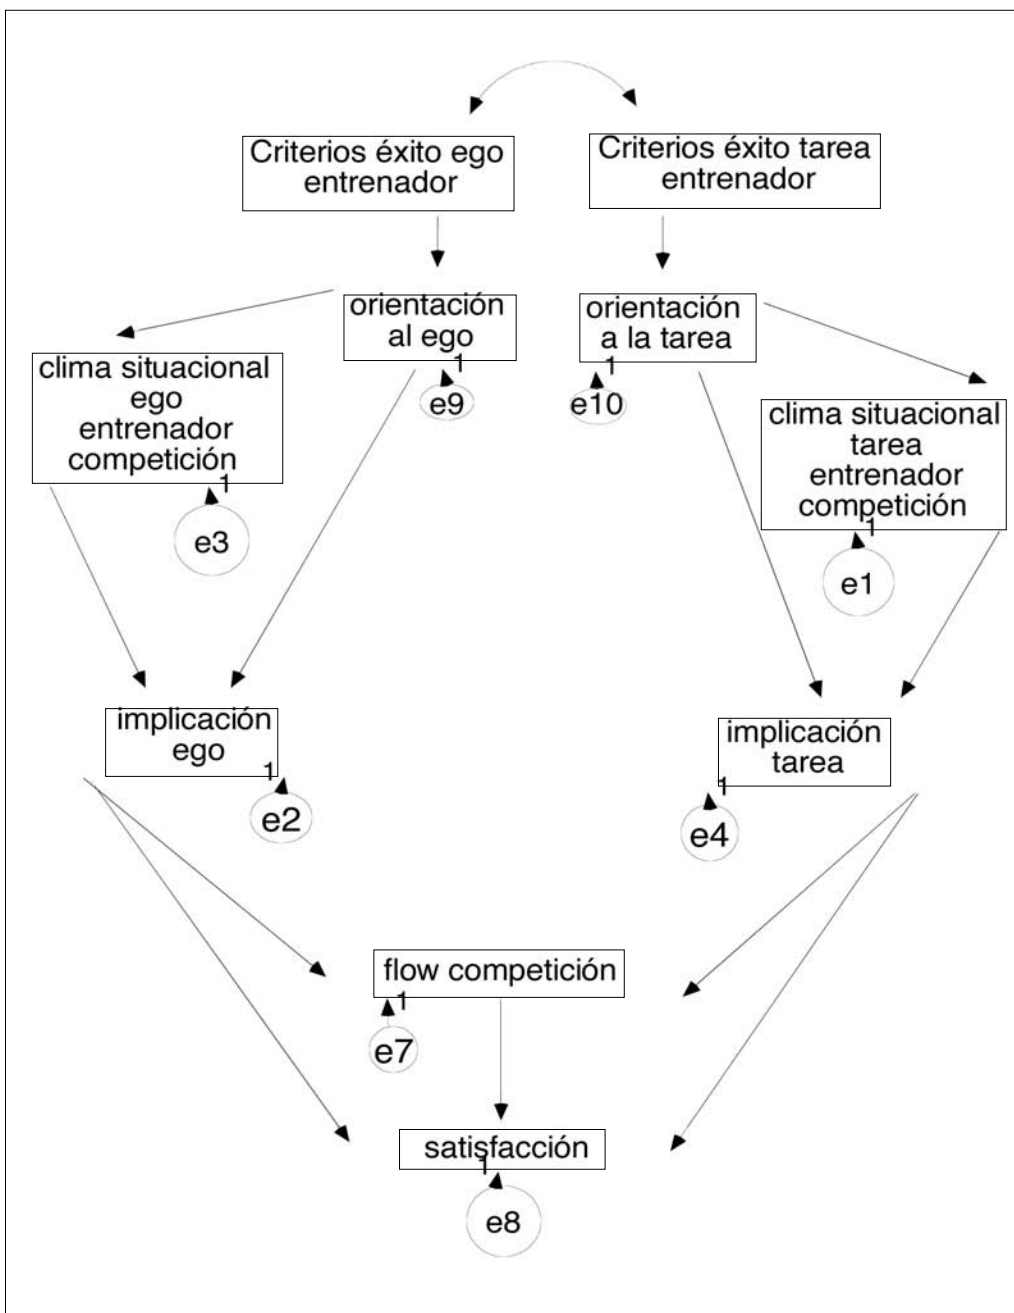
Criterios éxito ego entrenador

Criterios éxito tarea entrenador

orientación al ego

1

e9

orientación a la tarea

1

e10

clima situacional ego entrenador competición

1

e3

clima situacional tarea entrenador competición

1

e1

implicación ego

1

e2

implicación tarea

1

e4

flow competición

1

e7

satisfacción

1

e8